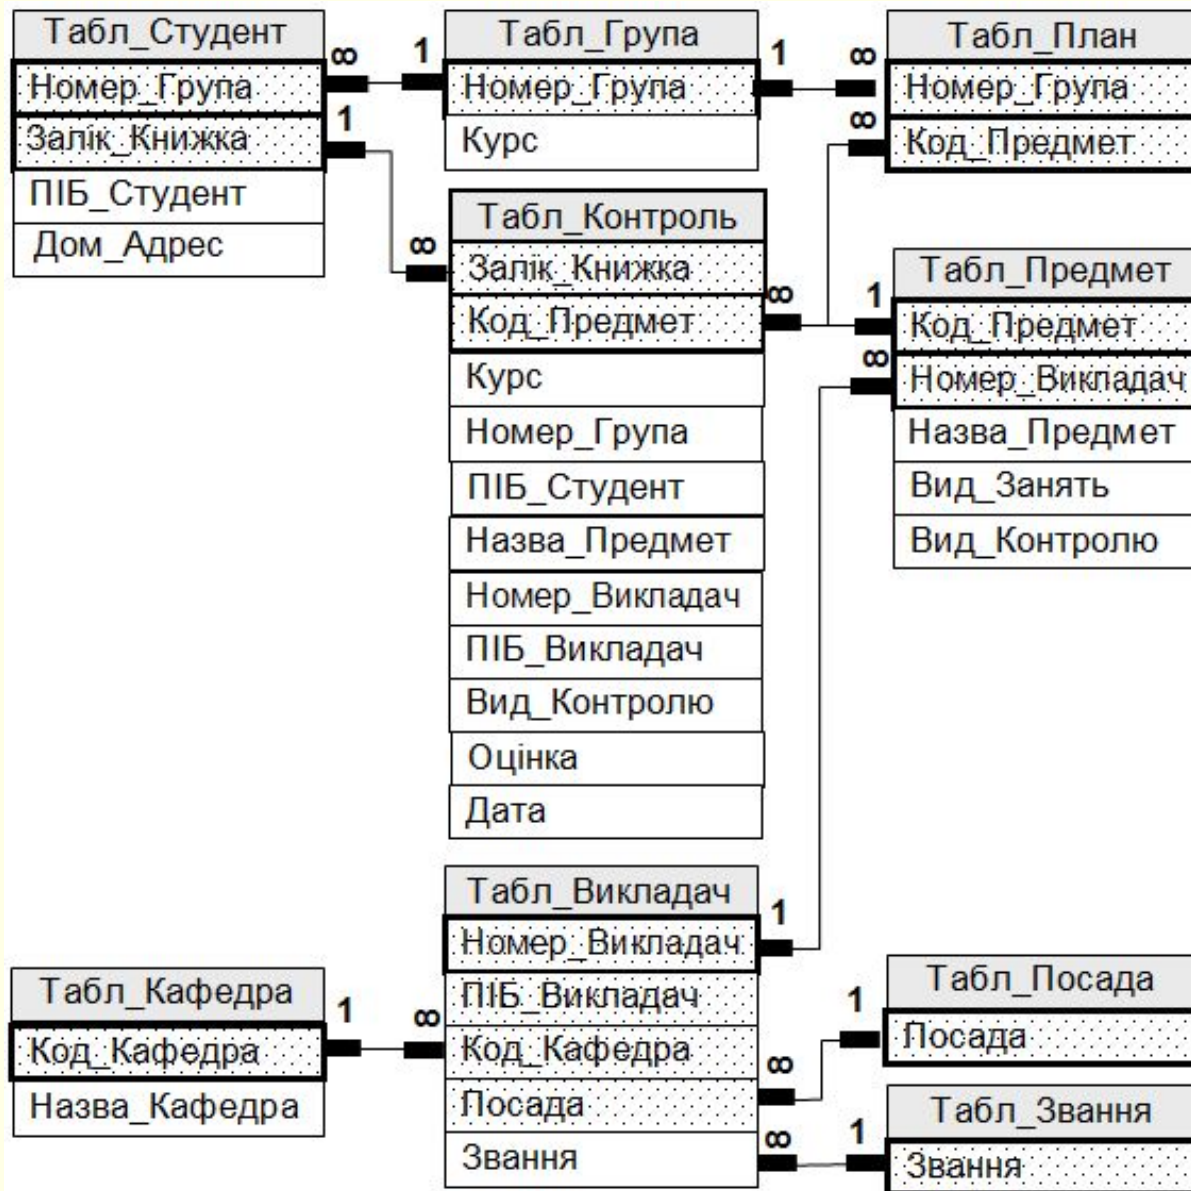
Табл_Студент
Номер_Група
Залік_Книжка
ПІБ_Студент
Дом_Адрес

∞ 1

Табл_Група
Номер_Група
Курс

1 ∞

Табл_План
Номер_Група
Код_Предмет

∞

1

∞

Табл_Контроль
Залік_Книжка
Код_Предмет
Курс
Номер_Група
ПІБ_Студент
Назва_Предмет
Номер_Викладач
ПІБ_Викладач
Вид_Контролю
Оцінка
Дата

∞ 1

Табл_Предмет
Код_Предмет
Номер_Викладач
Назва_Предмет
Вид_Занять
Вид_Контролю

∞

Табл_Викладач
Номер_Викладач
ПІБ_Викладач
Код_Кафедра
Посада
Звання

1

Табл_Кафедра
Код_Кафедра
Назва_Кафедра

1 ∞

Табл_Посада
Посада

1 ∞

Табл_Звання
Звання

∞ 1